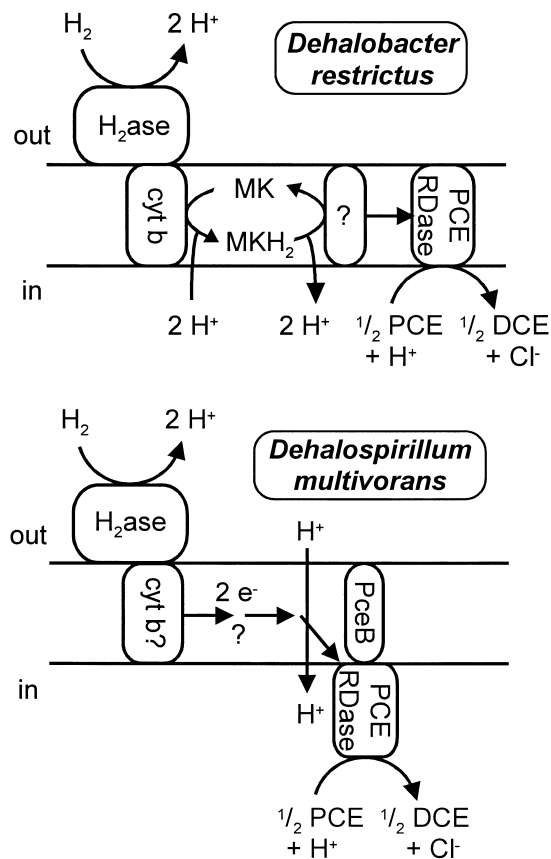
$H_2$ $2\ H^+$

Dehalobacter restrictus

out

$H_2$ase

cyt b

MK

$MKH_2$

?

PCE RDase

in

$2\ H^+$ $2\ H^+$ $^1/_2$ PCE + $H^+$ $^1/_2$ DCE + $Cl^-$

$H_2$ $2\ H^+$

Dehalospirillum multivorans

out

$H_2$ase

$H^+$

cyt b?

$2\ e^-$

?

PceB

in

$H^+$

PCE RDase

$^1/_2$ PCE + $H^+$ $^1/_2$ DCE + $Cl^-$